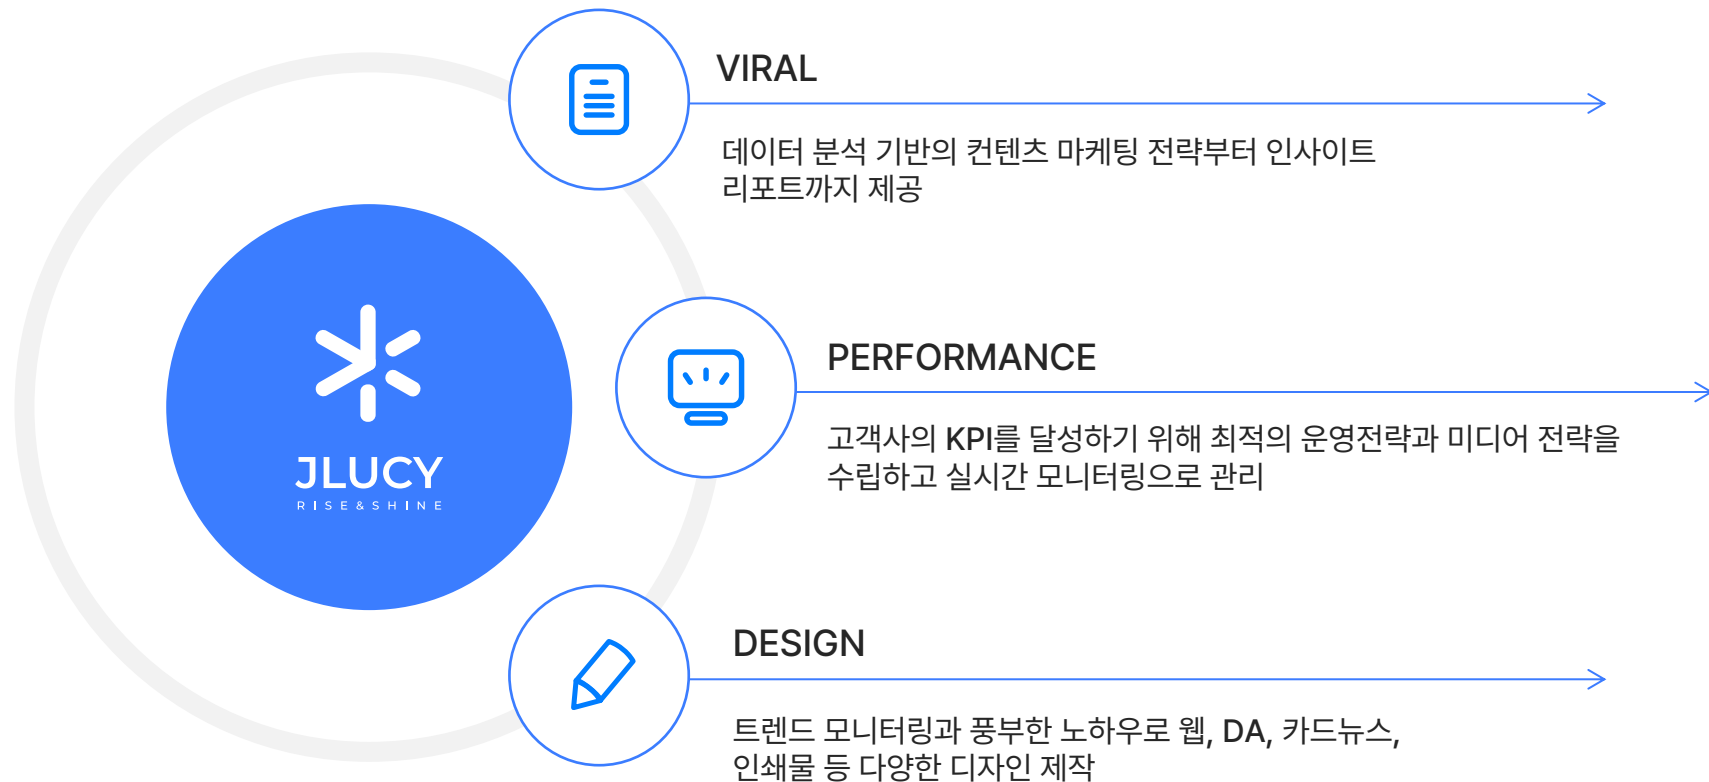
JLUCY
RISE&SHINE

VIRAL

데이터 분석 기반의 컨텐츠 마케팅 전략부터 인사이트 리포트까지 제공

PERFORMANCE

고객사의 KPI를 달성하기 위해 최적의 운영전략과 미디어 전략을 수립하고 실시간 모니터링으로 관리

DESIGN

트렌드 모니터링과 풍부한 노하우로 웹, DA, 카드뉴스, 인쇄물 등 다양한 디자인 제작